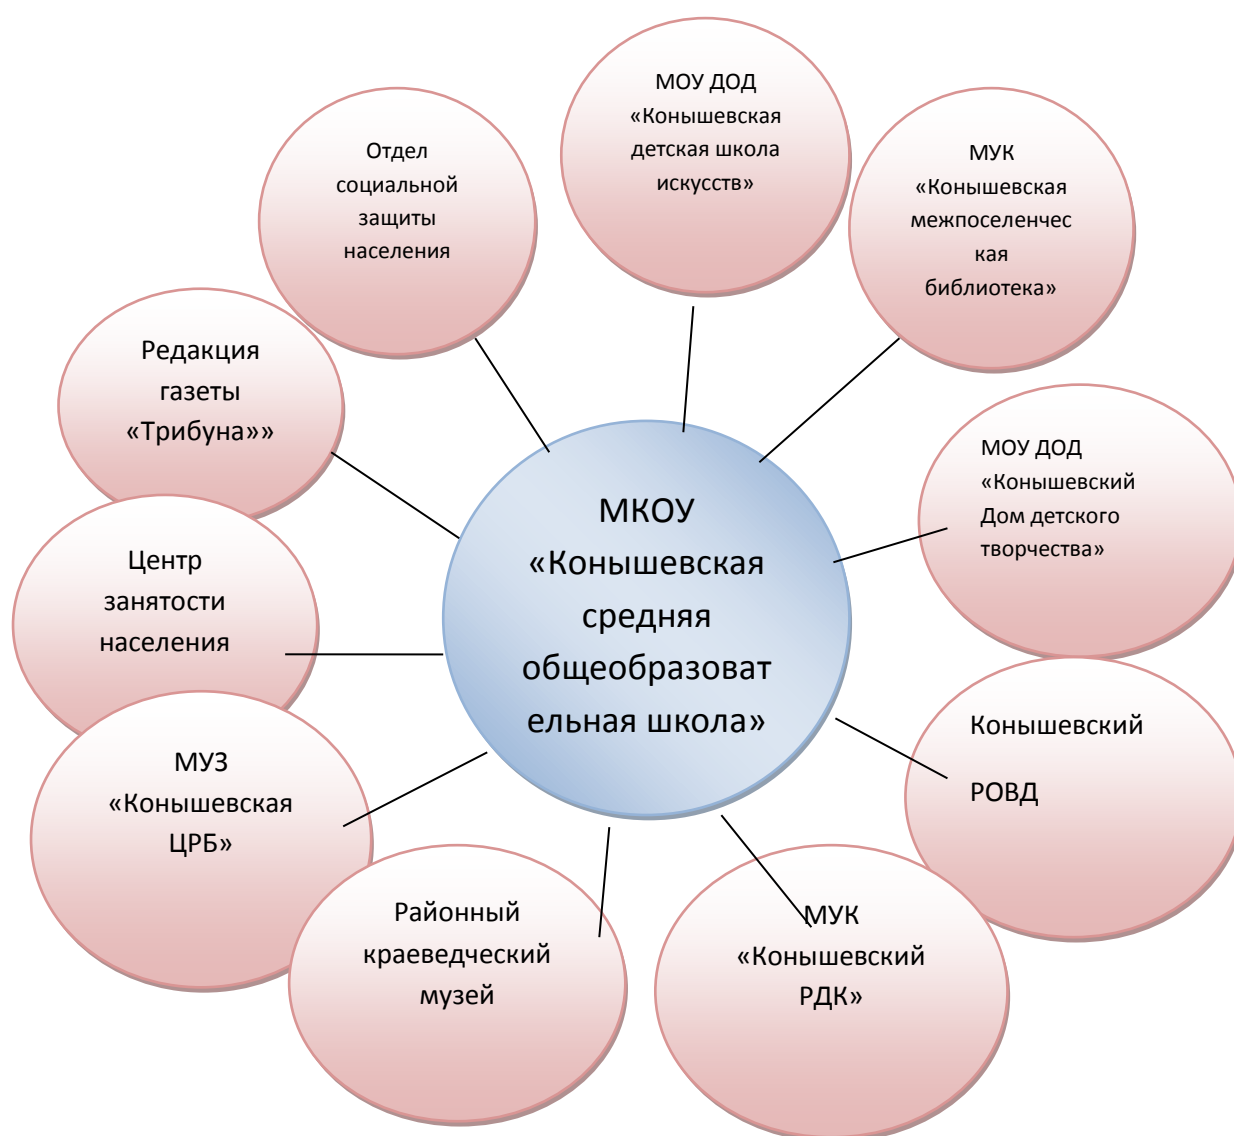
МКОУ «Конышевская средняя общеобразовательная школа»

Отдел социальной защиты населения

МОУ ДОД «Конышевская детская школа искусств»

МУК «Конышевская межпоселенческая библиотека»

Редакция газеты «Трибуна»»

МОУ ДОД «Конышевский Дом детского творчества»

Центр занятости населения

Конышевский РОВД

МУЗ «Конышевская ЦРБ»

Районный краеведческий музей

МУК «Конышевский РДК»